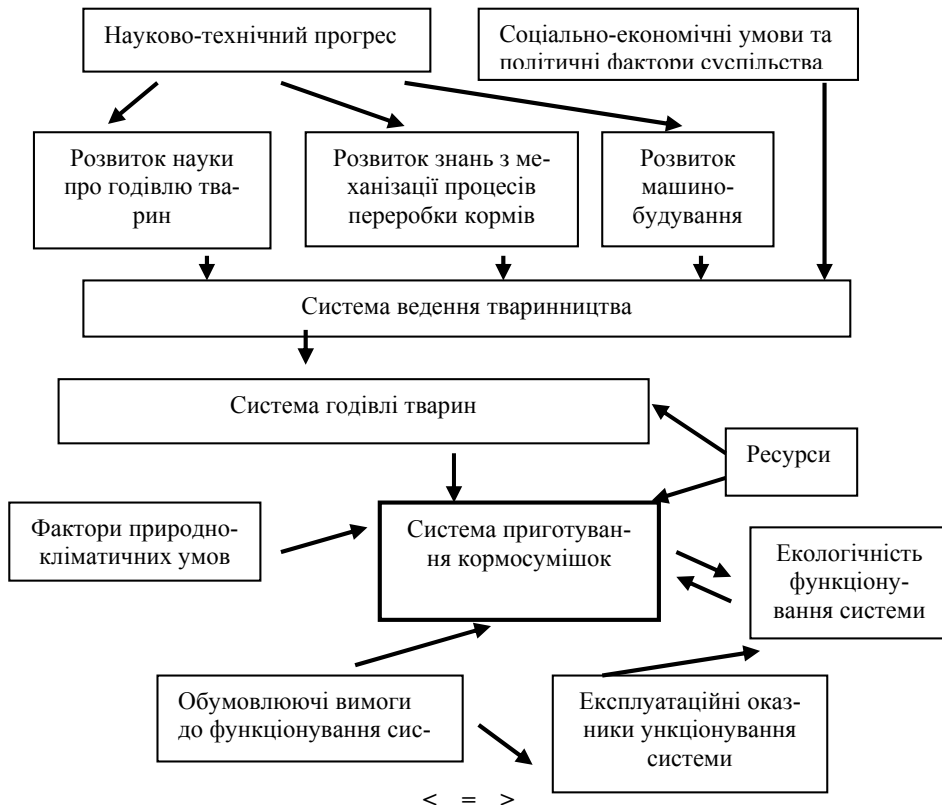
Науково-технічний прогрес

Соціально-економічні умови та політичні фактори суспільства

Розвиток науки про годівлю тварин

Розвиток знань з механізації процесів переробки кормів

Розвиток машинобудування

Система ведення тваринництва

Система годівлі тварин

Ресурси

Фактори природно-кліматичних умов

Система приготування кормосумішок

Екологічність функціонування системи

Обумовлюючі вимоги до функціонування сис-

Експлуатаційні оказники ункціонування системи

< = >